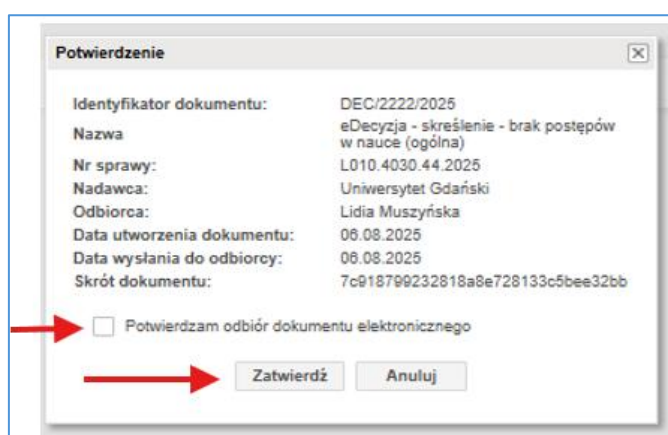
Potwierdzenie

| | |
|---|---|
| Identyfikator dokumentu: | DEC/2222/2025 |
| Nazwa | eDecyzja - skreślenie - brak postępów w nauce (ogólna) |
| Nr sprawy: | L010.4030.44.2025 |
| Nadawca: | Uniwersytet Gdański |
| Odbiorca: | Lidia Muszyńska |
| Data utworzenia dokumentu: | 06.08.2025 |
| Data wysłania do odbiorcy: | 06.08.2025 |
| Skrót dokumentu: | 7c918799232818a8e728133c5bee32bb |

Potwierdzam odbiór dokumentu elektronicznego

Zatwierdź

Anuluj